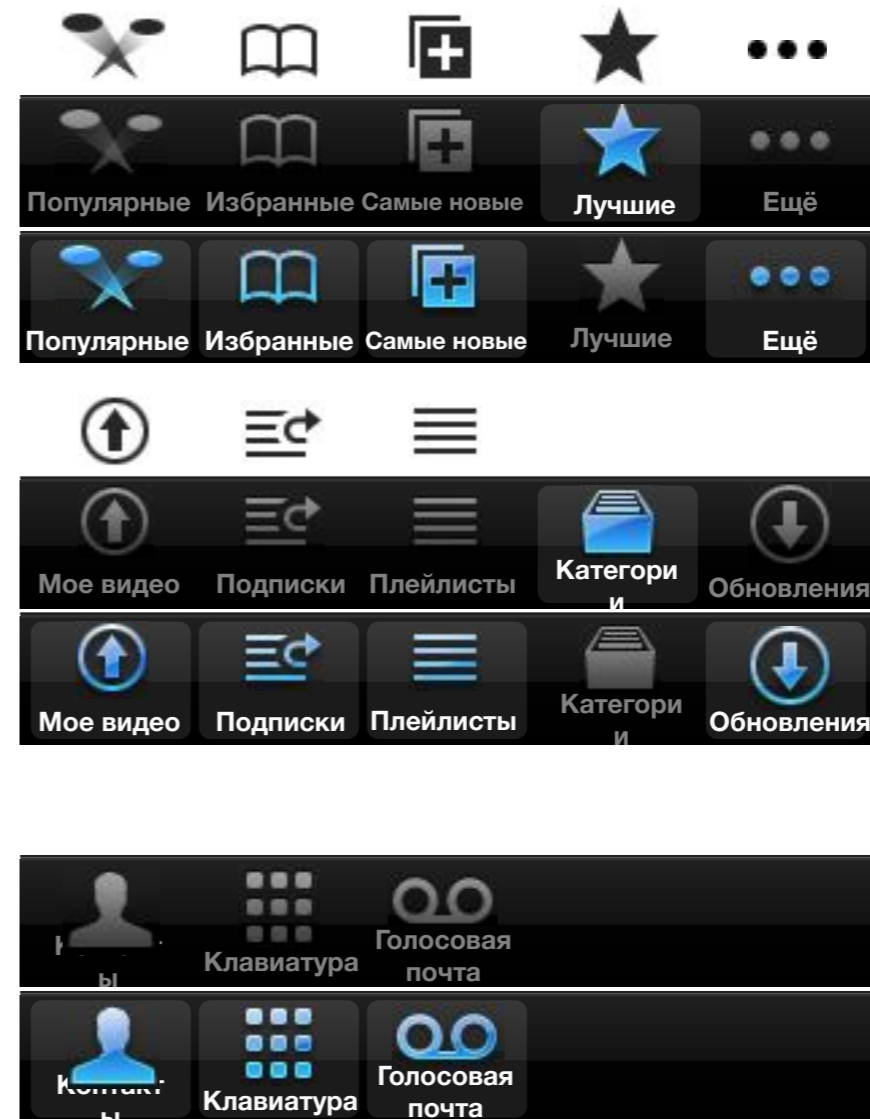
Популярные Избранные Самые новые Лучшие Ещё

Популярные Избранные Самые новые Лучшие Ещё

Мое видео Подписки Плейлисты Категори и Обновления

Мое видео Подписки Плейлисты Категори и Обновления

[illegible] ы Клавиатура Голосовая почта

Контакт ы Клавиатура Голосовая почта